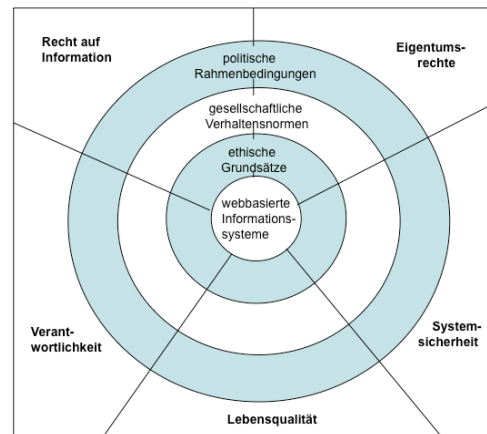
Recht auf Information

Eigentumsrechte

politische Rahmenbedingungen

gesellschaftliche Verhaltensnormen

ethische Grundsätze

webbasierte Informationssysteme

Verantwortlichkeit

Systemsicherheit

Lebensqualität